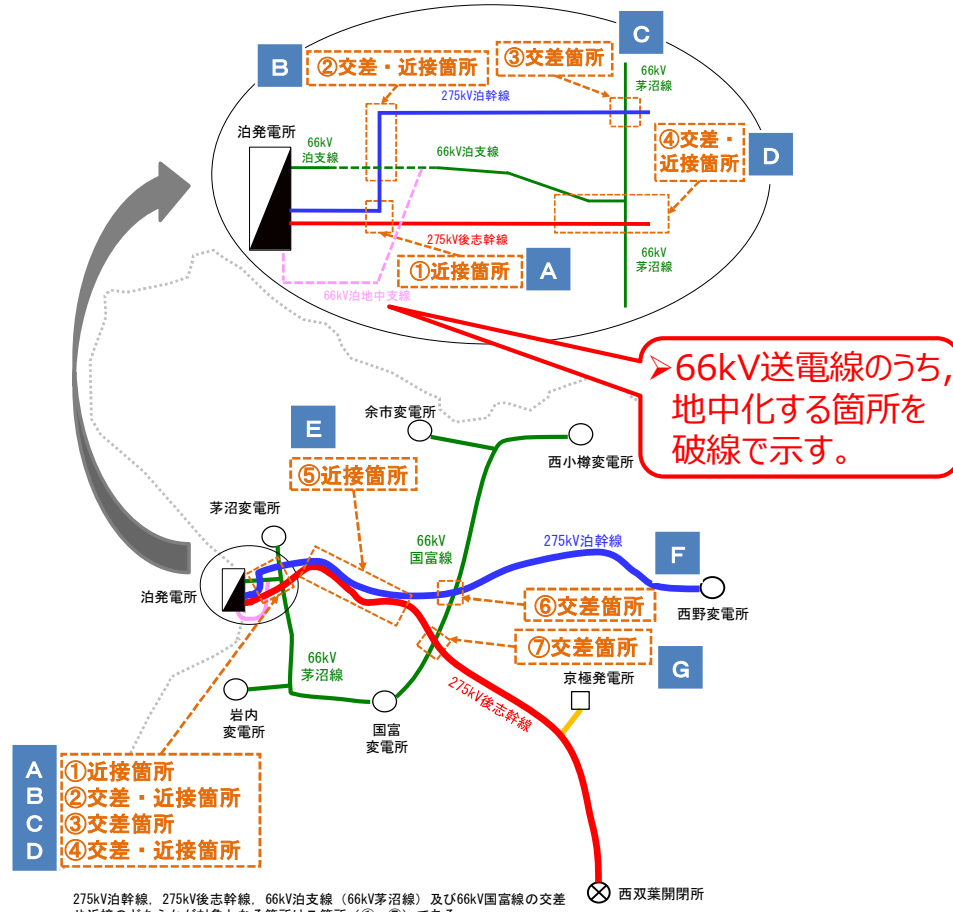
B
②交差・近接箇所
③交差箇所
C
66kV
茅沼線
275kV泊幹線
泊発電所
66kV
泊支線
66kV泊支線
④交差・
近接箇所
D
275kV後志幹線
①近接箇所
A
66kV
茅沼線
66kV泊地中支線
➢66kV送電線のうち,
地中化する箇所を
破線で示す。
余市変電所
E
西小樽変電所
⑤近接箇所
茅沼変電所
66kV
国富線
275kV泊幹線
F
泊発電所
⑥交差箇所
西野変電所
⑦交差箇所
66kV
茅沼線
G
京極発電所
275kV後志幹線
岩内
変電所
国富
変電所
A ①近接箇所
B ②交差・近接箇所
C ③交差箇所
D ④交差・近接箇所
西双葉開閉所
275kV泊幹線, 275kV後志幹線, 66kV泊支線（66kV茅沼線）及び66kV国富線の交差
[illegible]